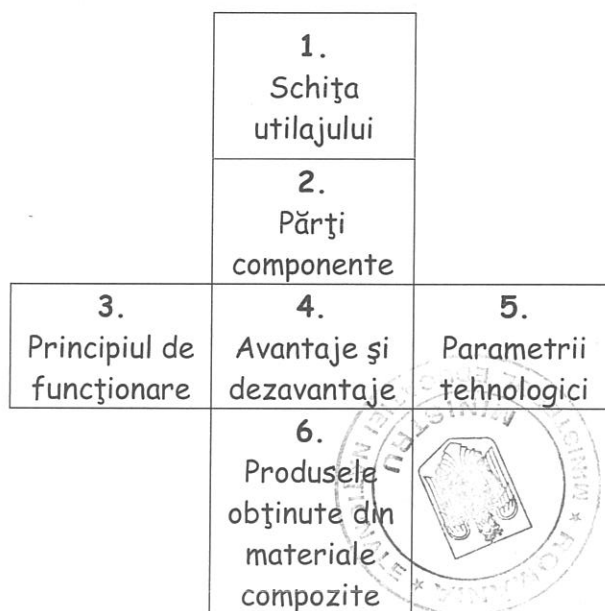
| | 1. Schiţa utilajului | |
|---|---|---|
| | 2. Părţi componente | |
| 3. Principiul de funcţionare | 4. Avantaje şi dezavantaje | 5. Parametrii tehnologici |
| | 6. Produsele obţinute din materiale compozite | |

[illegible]